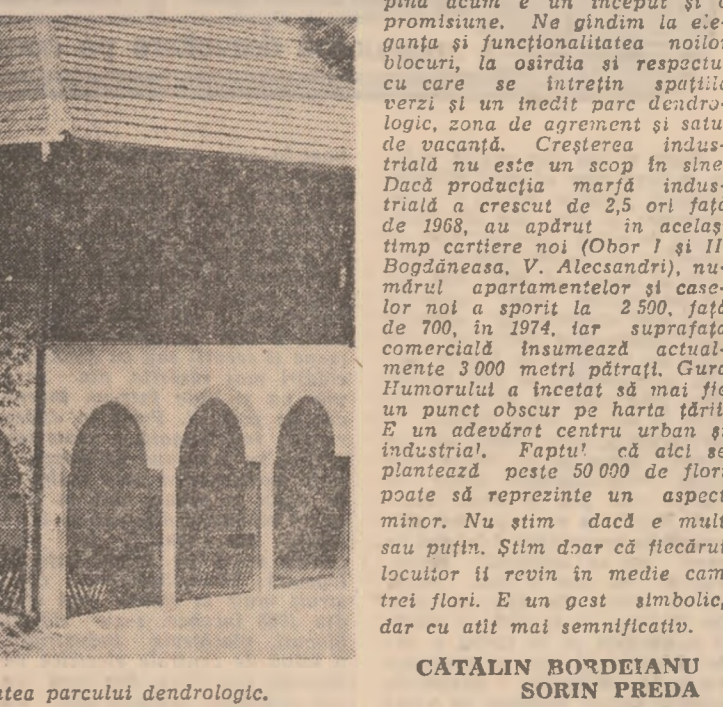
pînă acum e un început şi o promisiune. Ne gîndim la eleganţa şi funcţionalitatea noilor blocuri, la osirdia şi respectul cu care se întreţin spaţiile verzi şi un inedit parc dendrologic, zona de agrement şi satul de vacanţă. Creşterea industrială nu este un scop în sine. Dacă producţia marfă industrială a crescut de 2,5 ori faţă de 1968, au apărut în acelaşi timp cartiere noi (Obor I şi II, Bogdăneasa, V. Alecsandri), numărul apartamentelor şi caselor noi a sporit la 2 500, faţă de 700, în 1974, iar suprafaţa comercială însumează actualmente 3 000 metri pătraţi. Gura Humorului a încetat să mai fie un punct obscur pe harta ţării. E un adevărat centru urban şi industrial. Faptul că aici se plantează peste 50 000 de flori poate să reprezinte un aspect minor. Nu ştim dacă e mult sau puţin. Ştim doar că fiecărui locuitor îi revin în medie cam trei flori. E un gest simbolic, dar cu atît mai semnificativ.

CĂTĂLIN BORDEIANU
SORIN PREDA

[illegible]tatea parcului dendrologic.